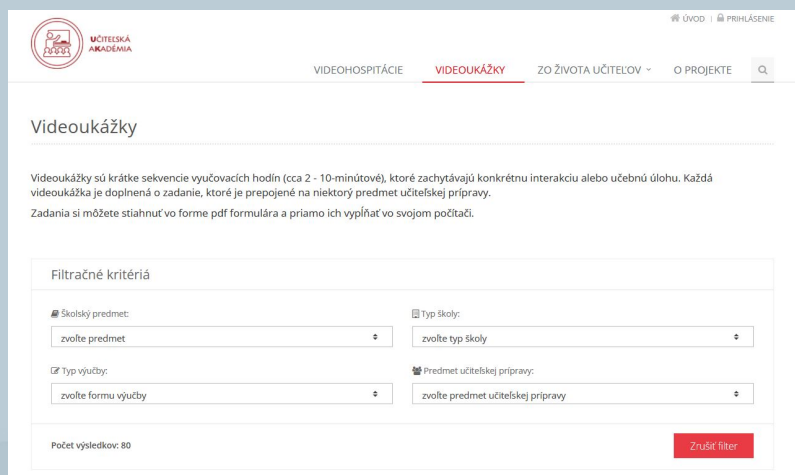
ÚVOD | PRIHLÁSENIE

UČITEĽSKÁ AKADÉMIA

VIDEOHOSPITÁCIE VIDEOUKÁŽKY ZO ŽIVOTA UČITEĽOV O PROJEKTE

Videoukážky

Videoukážky sú krátke sekvencie vyučovacích hodín (cca 2 - 10-minútové), ktoré zachytávajú konkrétnu interakciu alebo učebnú úlohu. Každá videoukážka je doplnená o zadanie, ktoré je prepojené na niektorý predmet učiteľskej prípravy.

Zadania si môžete stiahnuť vo forme pdf formulára a priamo ich vypĺňať vo svojom počítači.

Filtračné kritériá

Školský predmet:
zvoľte predmet

Typ školy:
zvoľte typ školy

Typ výučby:
zvoľte formu výučby

Predmet učiteľskej prípravy:
zvoľte predmet učiteľskej prípravy

Počet výsledkov: 80

Zrušiť filter